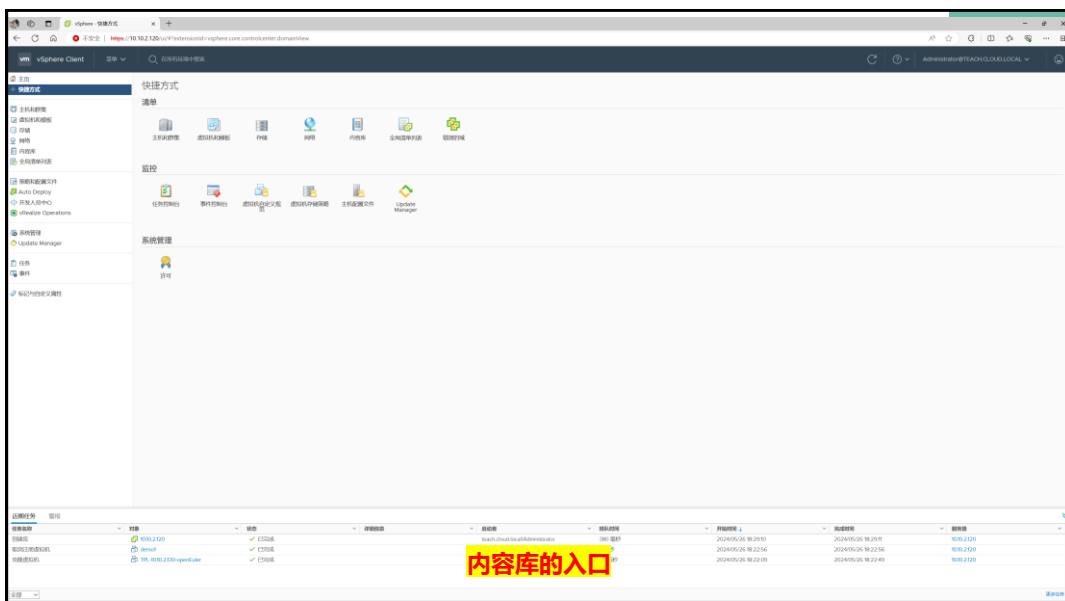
vSphere - 快捷方式

不安全 | https://10.10.2.120/ui/#?extensionId=vsphere.core.controlcenter.domainView

vm vSphere Client 菜单 在所有环境中搜索

Administrator@TEACH.CLOUD.LOCAL

主页
快捷方式
主机和群集
虚拟机和模板
存储
网络
内容库
全局清单列表
策略和配置文件
Auto Deploy
开发人员中心
vRealize Operations
系统管理
Update Manager
任务
事件
标记与自定义属性

快捷方式

清单

主机和群集
虚拟机和模板
存储
网络
内容库
全局清单列表
链接的域

监控

任务控制台
事件控制台
虚拟机自定义规范
虚拟机存储策略
主机配置文件
Update Manager

系统管理

许可

近期任务 警报

| 任务名称 | 对象 | 状态 | 详细信息 | 启动者 | 排队时间 | 开始时间 | 完成时间 | 服务器 |
|---|---|---|---|---|---|---|---|---|
| 创建库 | 10.10.2.120 | 已完成 | | teach.cloud.local\Administrator | 390 毫秒 | 2024/05/26 18:29:10 | 2024/05/26 18:29:11 | 10.10.2.120 |
| 取消注册虚拟机 | demo1 | 已完成 | | | | 2024/05/26 18:22:56 | 2024/05/26 18:22:56 | 10.10.2.120 |
| 克隆虚拟机 | 191_10.10.2.130-openEuler | 已完成 | | | | 2024/05/26 18:22:09 | 2024/05/26 18:22:49 | 10.10.2.120 |

内容库的入口

全部